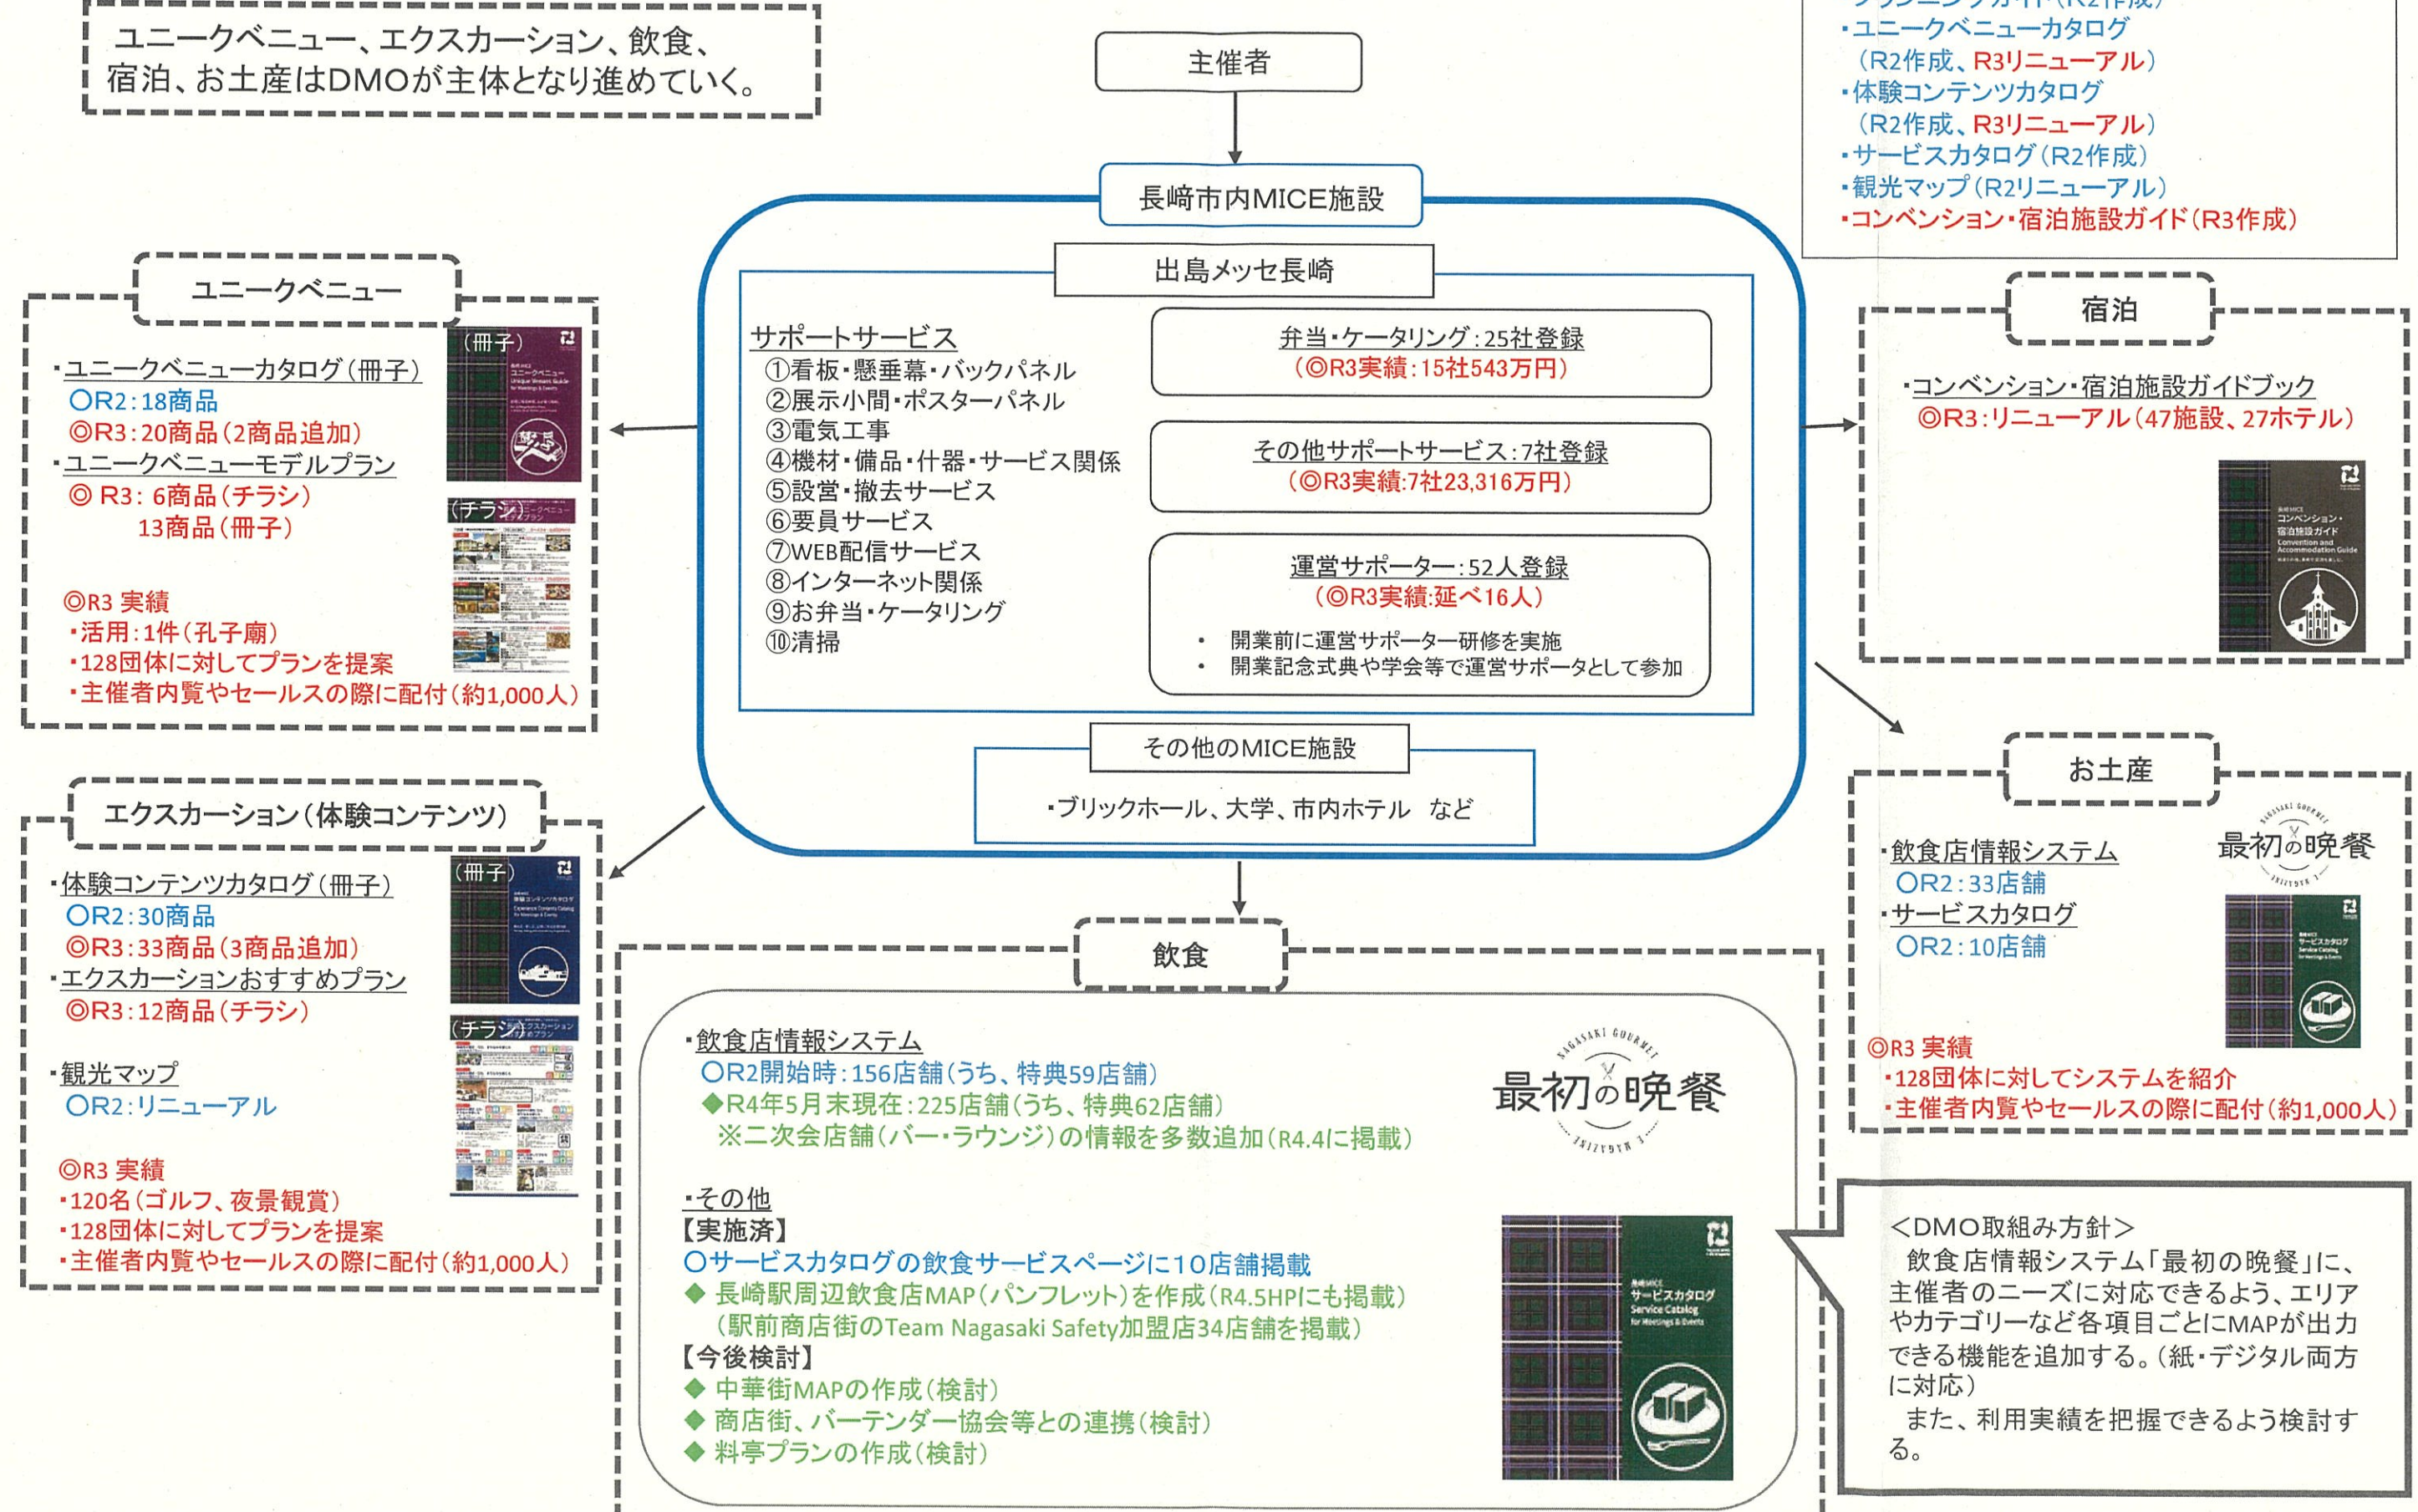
ユニークベニュー、エクスカーション、飲食、宿泊、お土産はDMOが主体となり進めていく。

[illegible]
・ユニークベニューカタログ（R2作成、R3リニューアル）
・体験コンテンツカタログ（R2作成、R3リニューアル）
・サービスカタログ（R2作成）
・観光マップ（R2リニューアル）
・コンベンション・宿泊施設ガイド（R3作成）

主催者

長崎市内MICE施設

出島メッセ長崎

サポートサービス
①看板・懸垂幕・バックパネル
②展示小間・ポスターパネル
③電気工事
④機材・備品・什器・サービス関係
⑤設営・撤去サービス
⑥要員サービス
⑦WEB配信サービス
⑧インターネット関係
⑨お弁当・ケータリング
⑩清掃

弁当・ケータリング：25社登録
（◎R3実績：15社543万円）

その他サポートサービス：7社登録
（◎R3実績:7社23,316万円）

運営サポーター：52人登録
（◎R3実績:延べ16人）
・ 開業前に運営サポーター研修を実施
・ 開業記念式典や学会等で運営サポータとして参加

その他のMICE施設
・ブリックホール、大学、市内ホテル など

ユニークベニュー
・ユニークベニューカタログ（冊子）
○R2：18商品
◎R3：20商品（2商品追加）
・ユニークベニューモデルプラン
◎ R3：6商品（チラシ）
13商品（冊子）
◎R3 実績
・活用：1件（孔子廟）
・128団体に対してプランを提案
・主催者内覧やセールスの際に配付（約1,000人）
（冊子）
（チラシ）

エクスカーション（体験コンテンツ）
・体験コンテンツカタログ（冊子）
○R2：30商品
◎R3：33商品（3商品追加）
・エクスカーションおすすめプラン
◎R3：12商品（チラシ）
・観光マップ
○R2：リニューアル
◎R3 実績
・120名（ゴルフ、夜景観賞）
・128団体に対してプランを提案
・主催者内覧やセールスの際に配付（約1,000人）
（冊子）
（チラシ）

宿泊
・コンベンション・宿泊施設ガイドブック
◎R3：リニューアル（47施設、27ホテル）

お土産
・飲食店情報システム
○R2：33店舗
・サービスカタログ
○R2：10店舗
◎R3 実績
・128団体に対してシステムを紹介
・主催者内覧やセールスの際に配付（約1,000人）
最初の晩餐

飲食
・飲食店情報システム
○R2開始時：156店舗（うち、特典59店舗）
◆R4年5月末現在：225店舗（うち、特典62店舗）
※二次会店舗（バー・ラウンジ）の情報を多数追加（R4.4に掲載）
最初の晩餐
・その他
【実施済】
○サービスカタログの飲食サービスページに10店舗掲載
◆ 長崎駅周辺飲食店MAP（パンフレット）を作成（R4.5HPにも掲載）
（駅前商店街のTeam Nagasaki Safety加盟店34店舗を掲載）
【今後検討】
◆ 中華街MAPの作成（検討）
◆ 商店街、バーテンダー協会等との連携（検討）
◆ 料亭プランの作成（検討）

＜DMO取組み方針＞
飲食店情報システム「最初の晩餐」に、主催者のニーズに対応できるよう、エリアやカテゴリーなど各項目ごとにMAPが出力できる機能を追加する。（紙・デジタル両方に対応）
また、利用実績を把握できるよう検討する。